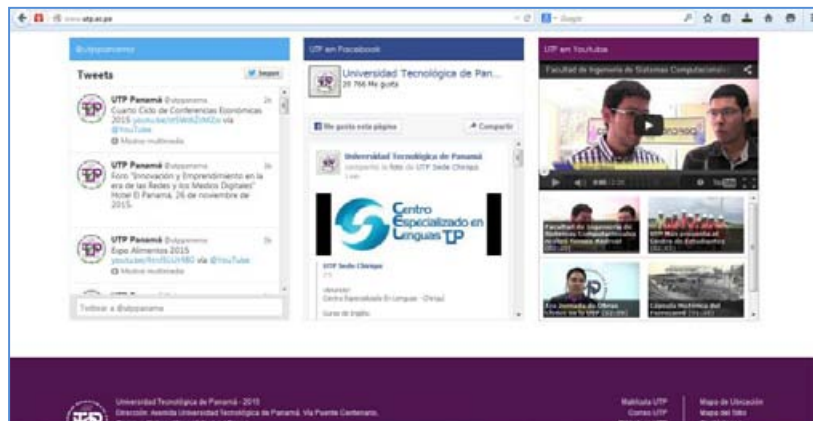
www.utp.ac.pa

Google

@utppanama

Tweets

Seguir

UTP Panamá @utppanama 2s
Cuarto Ciclo de Conferencias Económicas 2015 youtube/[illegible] vía @YouTube
Mostrar multimedia

UTP Panamá @utppanama 3s
Foro "Innovación y Emprendimiento en la era de las Redes y los Medios Digitales" Hotel El Panamá, 26 de noviembre de 2015.

UTP Panamá @utppanama 3s
Expo Alimentos 2015 youtube/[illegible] vía @YouTube
Mostrar multimedia

Twittear a @utppanama

UTP en Facebook

Universidad Tecnológica de Pan...
20 766 Me gusta

Me gusta esta página

Compartir

Universidad Tecnológica de Panamá compartió la foto de UTP Sede Chiriquí.

Centro Especializado en Lenguas UTP

UTP Sede Chiriquí

Centro Especializado En Lenguas - Chiriquí

Curso de Inglés

UTP en YouTube

Facultad de Ingeniería de Sistemas Computacionales

Facultad de Ingeniería de Sistemas Computacionales recibe Semana Nacional

UTP Más presente el Centro de Estudiantes

Eco Jornada de Obras Civiles en la UTP

Cápsula Histórica del Patrimonio

Universidad Tecnológica de Panamá - 2015
Dirección: Avenida Universidad Tecnológica de Panamá, Vía Puente Centenario,

Matrícula UTP
Correo UTP

Mapa de Ubicación
Mapa del Sitio